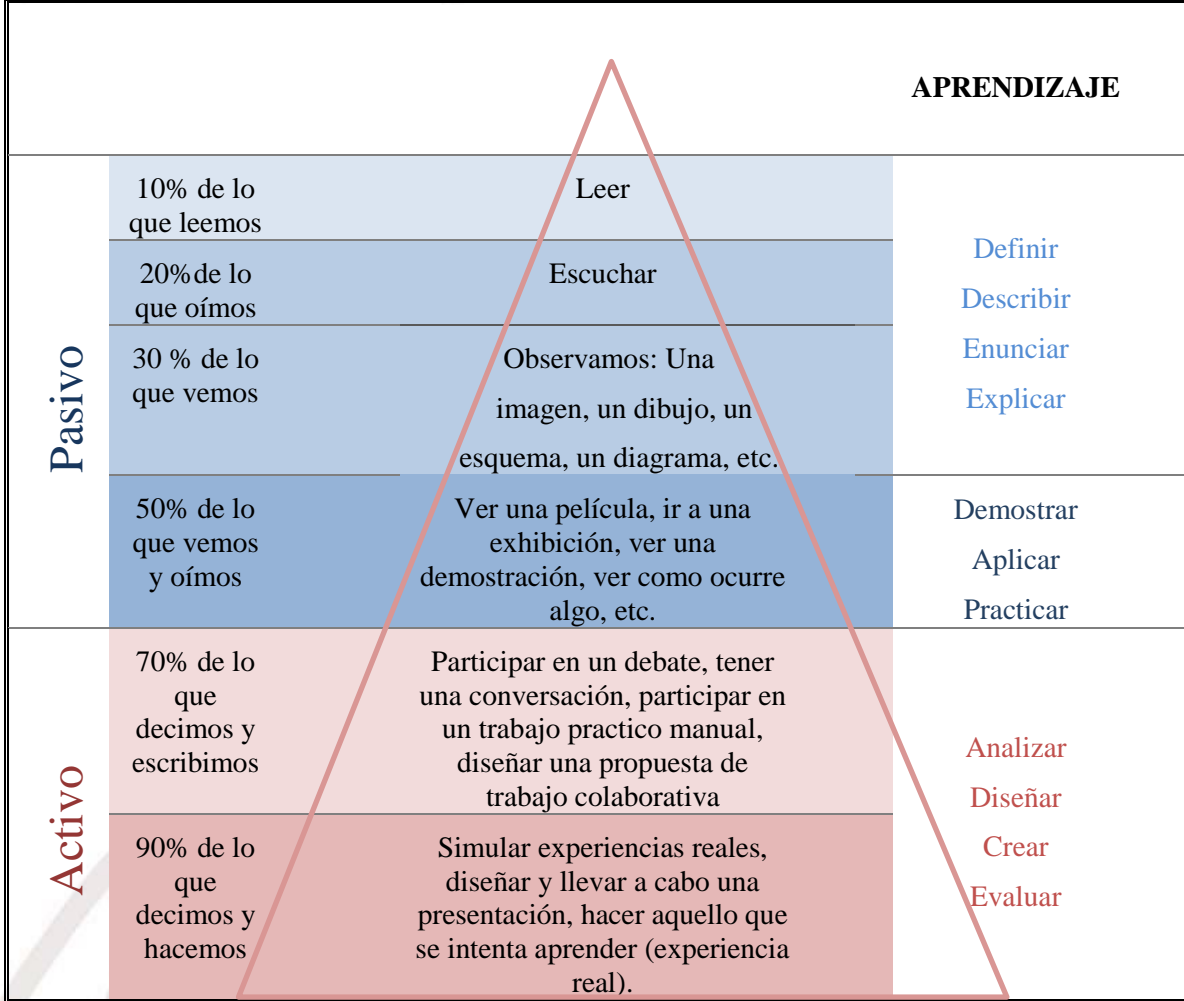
APRENDIZAJE

| | | | |
|---|---|---|---|
| Pasivo | 10% de lo que leemos | Leer | Definir Describir Enunciar Explicar |
| | 20%de lo que oímos | Escuchar | |
| | 30 % de lo que vemos | Observamos: Una imagen, un dibujo, un esquema, un diagrama, etc. | |
| | 50% de lo que vemos y oímos | Ver una película, ir a una exhibición, ver una demostración, ver como ocurre algo, etc. | Demostrar Aplicar Practicar |
| Activo | 70% de lo que decimos y escribimos | Participar en un debate, tener una conversación, participar en un trabajo practico manual, diseñar una propuesta de trabajo colaborativa | Analizar Diseñar Crear Evaluar |
| | 90% de lo que decimos y hacemos | Simular experiencias reales, diseñar y llevar a cabo una presentación, hacer aquello que se intenta aprender (experiencia real). | |